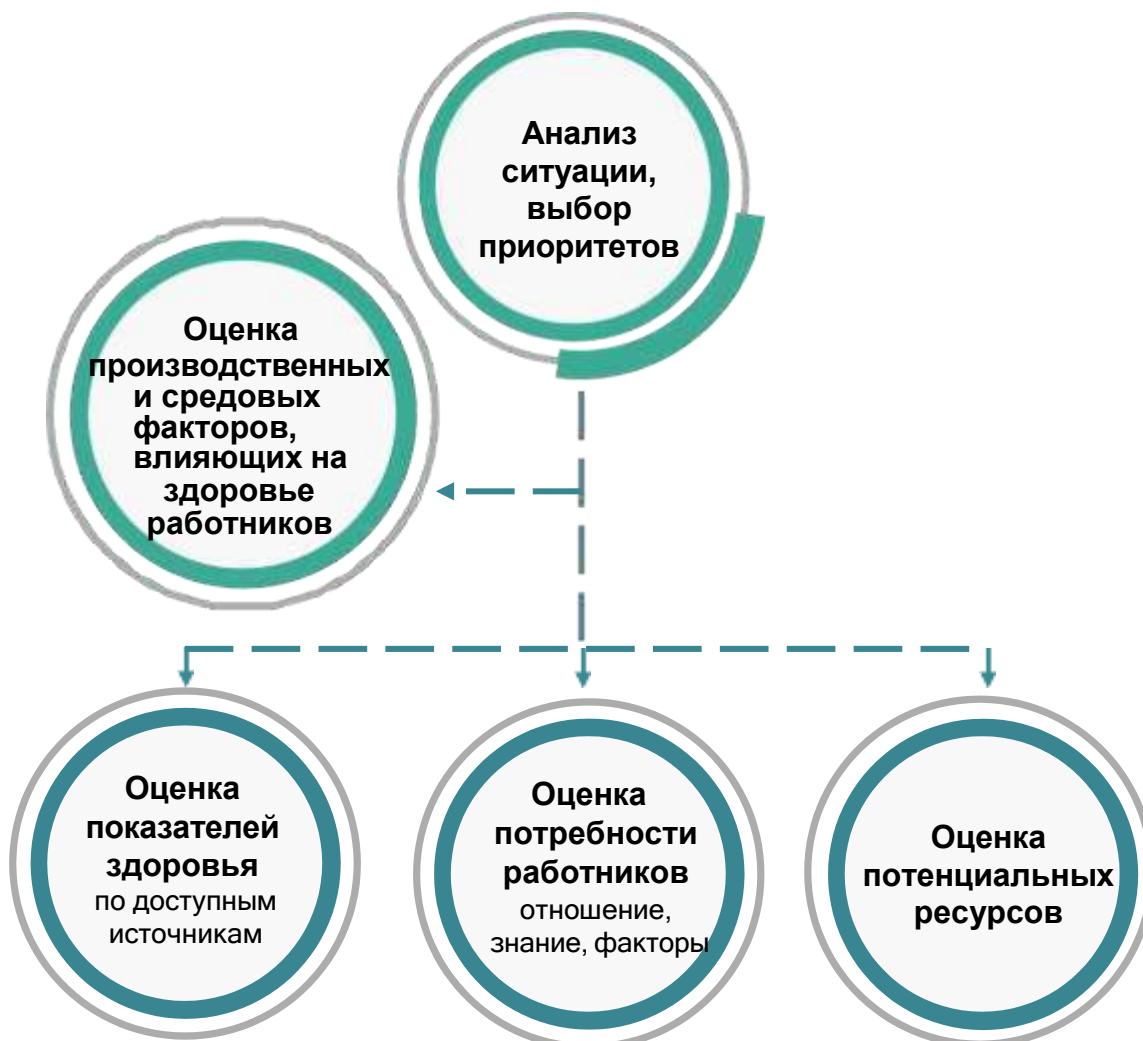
Анализ ситуации, выбор приоритетов

Оценка производственных и средовых факторов, влияющих на здоровье работников

Оценка показателей здоровья по доступным источникам

Оценка потребности работников отношение, знание, факторы

Оценка потенциальных ресурсов